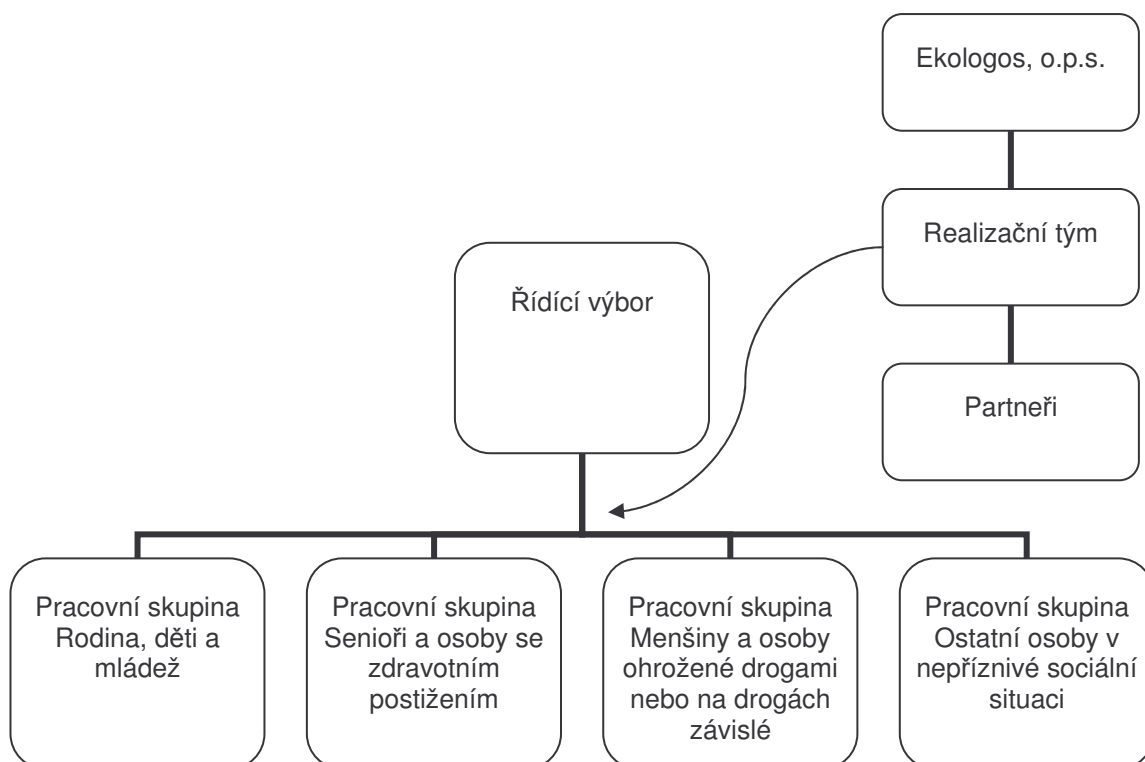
Ekologos, o.p.s.

Realizační tým

Partneři

Řídící výbor

Pracovní skupina Rodina, děti a mládež

Pracovní skupina Senioři a osoby se zdravotním postižením

Pracovní skupina Menšiny a osoby ohrožené drogami nebo na drogách závislé

Pracovní skupina Ostatní osoby v nepříznivé sociální situaci